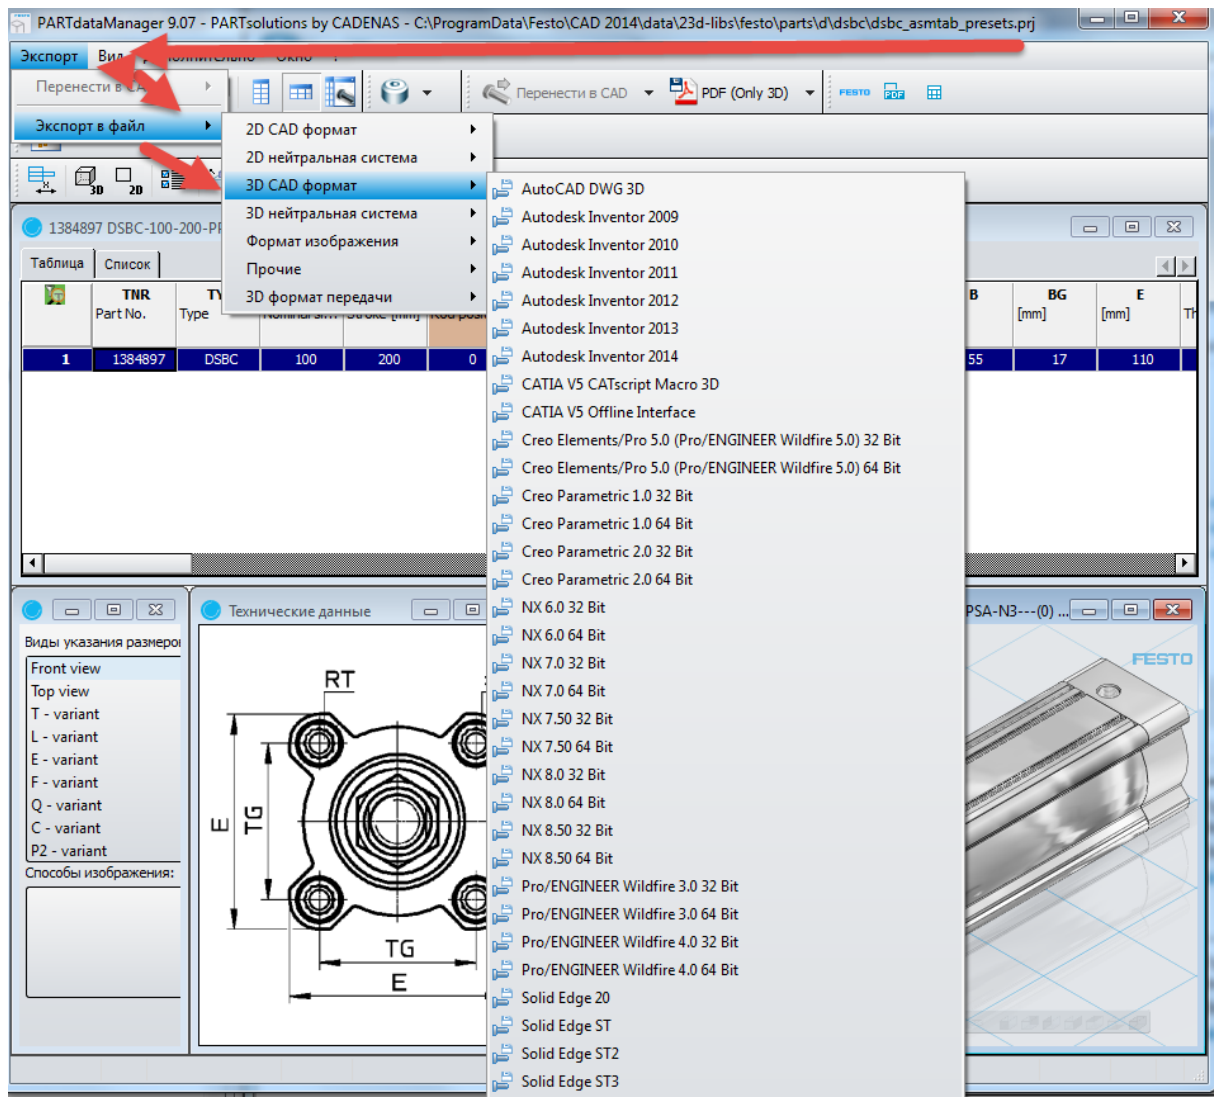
PARTdataManager 9.07 - PARTsolutions by CADENAS - C:\ProgramData\Festo\CAD 2014\data\23d-libs\festo\parts\d\dsbc\dsbc_asmtab_presets.prj

Экспорт Вид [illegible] Окно

Перенести в CA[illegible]
Экспорт в файл

Перенести в CAD PDF (Only 3D) FESTO

2D CAD формат
2D нейтральная система
3D CAD формат
3D нейтральная система
Формат изображения
Прочие
3D формат передачи

AutoCAD DWG 3D
Autodesk Inventor 2009
Autodesk Inventor 2010
Autodesk Inventor 2011
Autodesk Inventor 2012
Autodesk Inventor 2013
Autodesk Inventor 2014
CATIA V5 CATscript Macro 3D
CATIA V5 Offline Interface
Creo Elements/Pro 5.0 (Pro/ENGINEER Wildfire 5.0) 32 Bit
Creo Elements/Pro 5.0 (Pro/ENGINEER Wildfire 5.0) 64 Bit
Creo Parametric 1.0 32 Bit
Creo Parametric 1.0 64 Bit
Creo Parametric 2.0 32 Bit
Creo Parametric 2.0 64 Bit
NX 6.0 32 Bit
NX 6.0 64 Bit
NX 7.0 32 Bit
NX 7.0 64 Bit
NX 7.50 32 Bit
NX 7.50 64 Bit
NX 8.0 32 Bit
NX 8.0 64 Bit
NX 8.50 32 Bit
NX 8.50 64 Bit
Pro/ENGINEER Wildfire 3.0 32 Bit
Pro/ENGINEER Wildfire 3.0 64 Bit
Pro/ENGINEER Wildfire 4.0 32 Bit
Pro/ENGINEER Wildfire 4.0 64 Bit
Solid Edge 20
Solid Edge ST
Solid Edge ST2
Solid Edge ST3

1384897 DSBC-100-200-PP

Таблица Список

| | TNR Part No. | TY Type | | | | B | BG [mm] | E [mm] | Th |
|---|---|---|---|---|---|---|---|---|---|
| 1 | 1384897 | DSBC | 100 | 200 | 0 | 55 | 17 | 110 | |

Виды указания размеров
Front view
Top view
T - variant
L - variant
E - variant
F - variant
Q - variant
C - variant
P2 - variant
Способы изображения:

Технические данные

RT
E
TG
TG
E

PSA-N3---(0) ...
FESTO